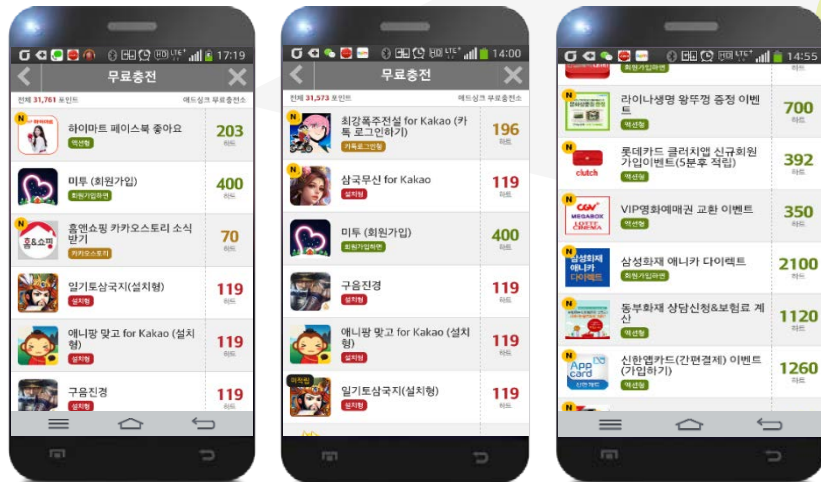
17:19

무료충전

전체 31,761 포인트

애드싱크 무료충전소

하이마트 페이스북 좋아요

액션형

203

하트

미투 (회원가입)

회원가입하면

400

하트

홈앤쇼핑 카카오스토리 소식받기

카카오스토리

70

하트

일기토삼국지(설치형)

설치형

119

하트

애니팡 맞고 for Kakao (설치형)

설치형

119

하트

구음진경

설치형

119

하트

14:00

무료충전

전체 31,573 포인트

애드싱크 무료충전소

최강폭주전설 for Kakao (카톡 로그인하기)

카톡로그인형

196

하트

삼국무신 for Kakao

설치형

119

하트

미투 (회원가입)

회원가입하면

400

하트

구음진경

설치형

119

하트

애니팡 맞고 for Kakao (설치형)

설치형

119

하트

일기토삼국지(설치형)

설치형

119

하트

14:55

회원가입하면

하트

라이나생명 왕뚜껑 증정 이벤트

액션형

700

하트

롯데카드 클러치앱 신규회원가입이벤트(5분후 적립)

액션형

392

하트

VIP영화예매권 교환 이벤트

액션형

350

하트

삼성화재 애니카 다이렉트

회원가입하면

2100

하트

동부화재 상담신청&보험료 계산

액션형

1120

하트

신한앱카드(간편결제) 이벤트(가입하기)

액션형

1260

하트